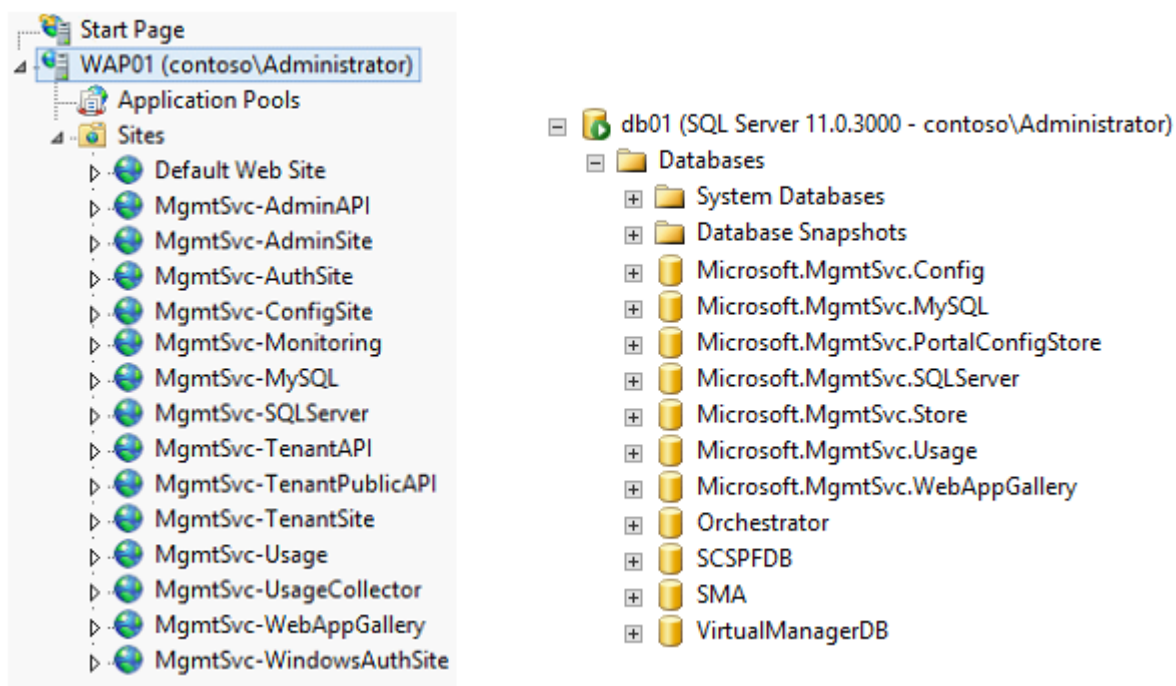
Start Page
WAP01 (contoso\Administrator)
Application Pools
Sites
Default Web Site
MgmtSvc-AdminAPI
MgmtSvc-AdminSite
MgmtSvc-AuthSite
MgmtSvc-ConfigSite
MgmtSvc-Monitoring
MgmtSvc-MySQL
MgmtSvc-SQLServer
MgmtSvc-TenantAPI
MgmtSvc-TenantPublicAPI
MgmtSvc-TenantSite
MgmtSvc-Usage
MgmtSvc-UsageCollector
MgmtSvc-WebAppGallery
MgmtSvc-WindowsAuthSite

db01 (SQL Server 11.0.3000 - contoso\Administrator)
Databases
System Databases
Database Snapshots
Microsoft.MgmtSvc.Config
Microsoft.MgmtSvc.MySQL
Microsoft.MgmtSvc.PortalConfigStore
Microsoft.MgmtSvc.SQLServer
Microsoft.MgmtSvc.Store
Microsoft.MgmtSvc.Usage
Microsoft.MgmtSvc.WebAppGallery
Orchestrator
SCSPFDB
SMA
VirtualManagerDB